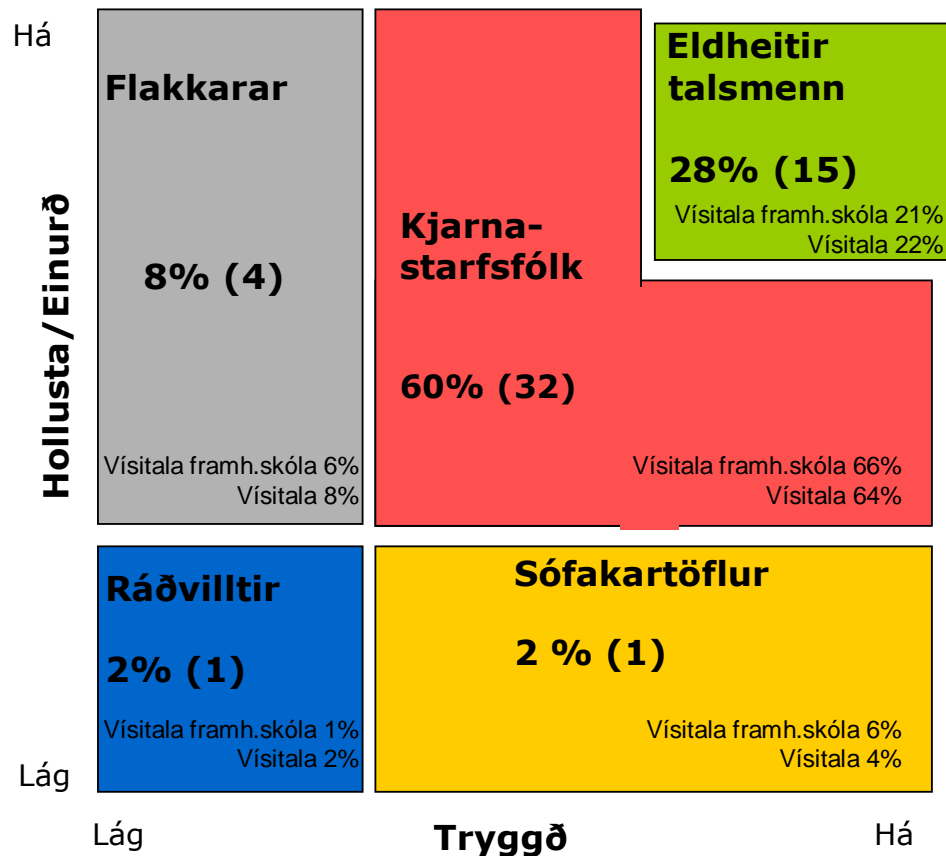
Há

Hollusta/Einurð

Lág

Flakkarar

8% (4)

Vísitala framh.skóla 6%
Vísitala 8%

Kjarnastarfsfólk

60% (32)

Vísitala framh.skóla 66%
Vísitala 64%

Eldheitir talsmenn

28% (15)

Vísitala framh.skóla 21%
Vísitala 22%

Ráðvilltir

2% (1)

Vísitala framh.skóla 1%
Vísitala 2%

Sófakartöflur

2 % (1)

Vísitala framh.skóla 6%
Vísitala 4%

Lág

Tryggð

Há